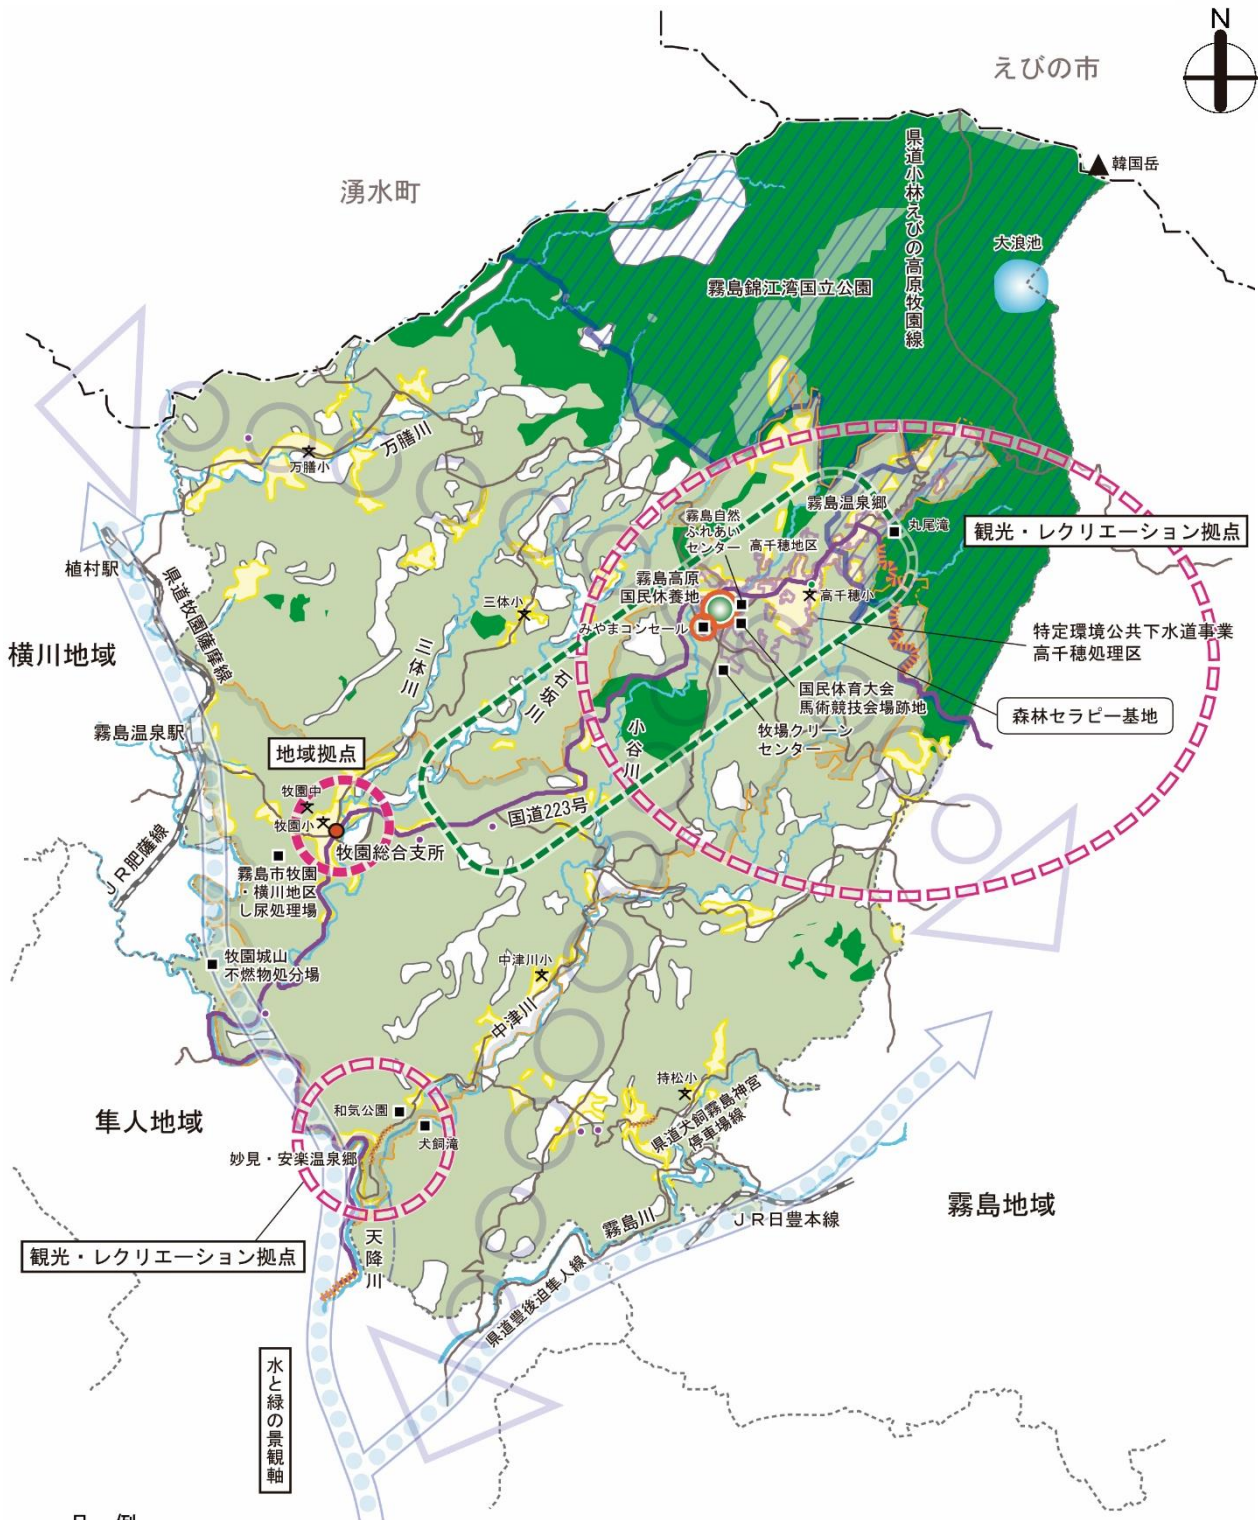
N

えびの市

湧水町

韓国岳

県道小林えびの高原牧園線

大浪池

霧島錦江湾国立公園

万膳小

万膳川

霧島温泉郷

丸尾滝

観光・レクリエーション拠点

霧島自然ふれあいセンター

高千穂地区

植村駅

霧島高原国民休養地

高千穂小

三体小

みやまコンセール

特定環境公共下水道事業 高千穂処理区

県道牧園薩摩線

横川地域

三体川

石坂川

国民体育大会馬術競技会場跡地

森林セラピー基地

小谷川

牧場クリーンセンター

霧島温泉駅

地域拠点

牧園中

国道223号

牧園小

牧園総合支所

JR肥薩線

霧島市牧園・横川地区し尿処理場

牧園城山不燃物処分場

中津川小

中津川

持松小

県道大窪霧島神宮停車場線

隼人地域

和気公園

犬飼滝

妙見・安楽温泉郷

霧島川

JR日豊本線

霧島地域

観光・レクリエーション拠点

天降川

県道豊後迫隼人線

水と緑の景観軸

凡　例